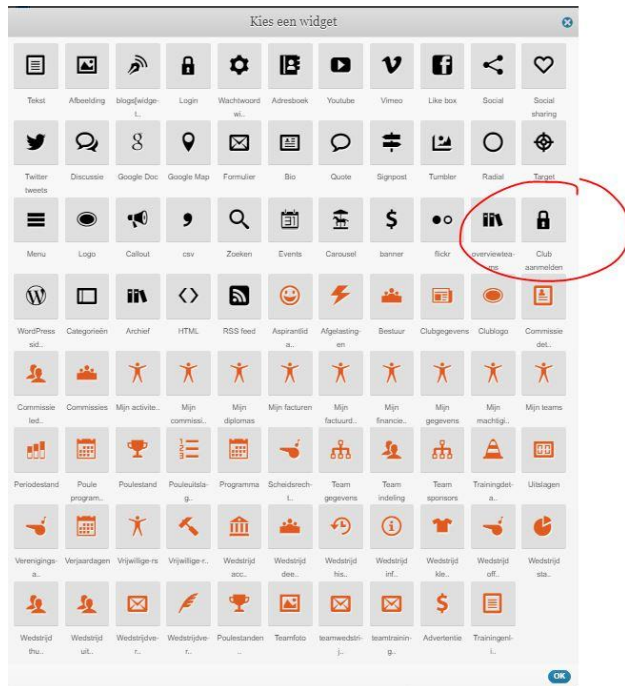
Kies een widget

Tekst
Afbeelding
blogs[widge-t..
Login
Wachtwoord wi..
Adresboek
Youtube
Vimeo
Like box
Social
Social sharing

Twitter tweets
Discussie
Google Doc
Google Map
Formulier
Bio
Quote
Signpost
Tumbler
Radial
Target

Menu
Logo
Callout
csv
Zoeken
Events
Carousel
banner
flickr
overviewtea-ms
Club aanmelden

WordPress sid..
Categorieën
Archief
HTML
RSS feed
Aspirantlid a..
Afgelasting-en
Bestuur
Clubgegevens
Clublogo
Commissie det..

Commissie led..
Commissies
Mijn activite..
Mijn commissi..
Mijn diplomas
Mijn facturen
Mijn factuurd..
Mijn financie..
Mijn gegevens
Mijn machtigi..
Mijn teams

Periodestand
Poule program..
Poulestand
Pouleuitslag-g..
Programma
Scheidsrech-t..
Team gegevens
Team indeling
Team sponsors
Trainingdet-a..
Uitslagen

Verenigings-a..
Verjaardagen
Vrijwillige-rs
Vrijwillige-r..
Wedstrijd acc..
Wedstrijd dee..
Wedstrijd his..
Wedstrijd inf..
Wedstrijd kle..
Wedstrijd off..
Wedstrijd sta..

Wedstrijd thu..
Wedstrijd uit..
Wedstrijdve-r..
Wedstrijdve-r..
Poulestanden ..
Teamfoto
teamwedstri-j..
teamtrainin-g..
Advertentie
Trainingenl-i..

OK